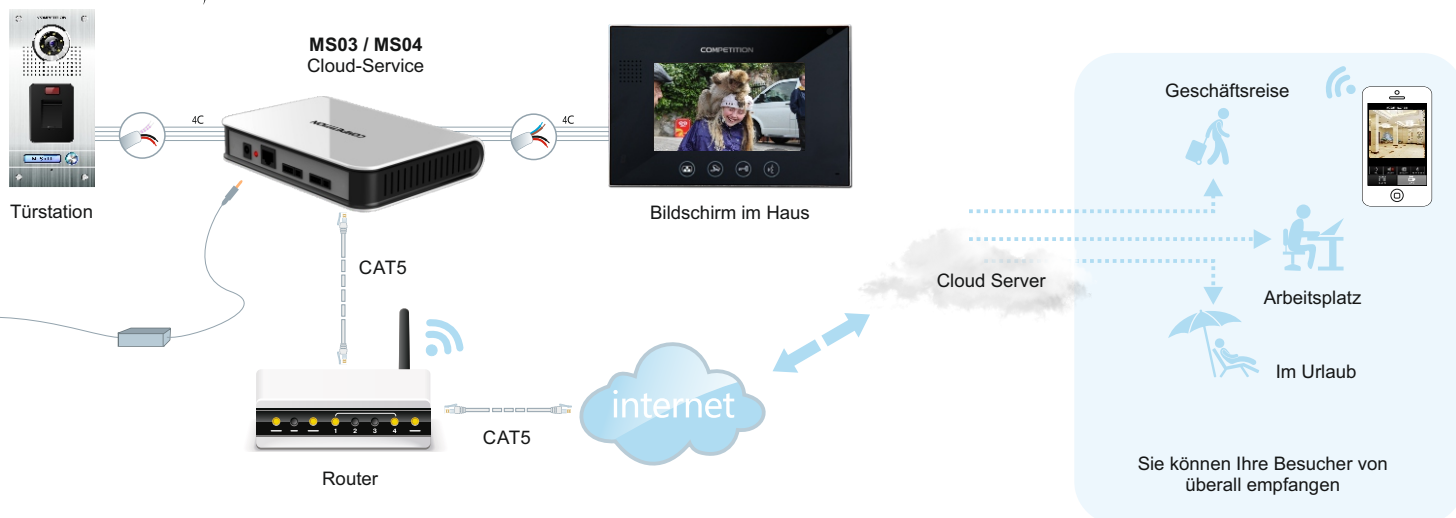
MS03 / MS04
Cloud-Service

4C

4C

COMPETITION

Türstation

Bildschirm im Haus

CAT5

Router

CAT5

internet

Cloud Server

Geschäftsreise

Arbeitsplatz

Im Urlaub

Sie können Ihre Besucher von überall empfangen